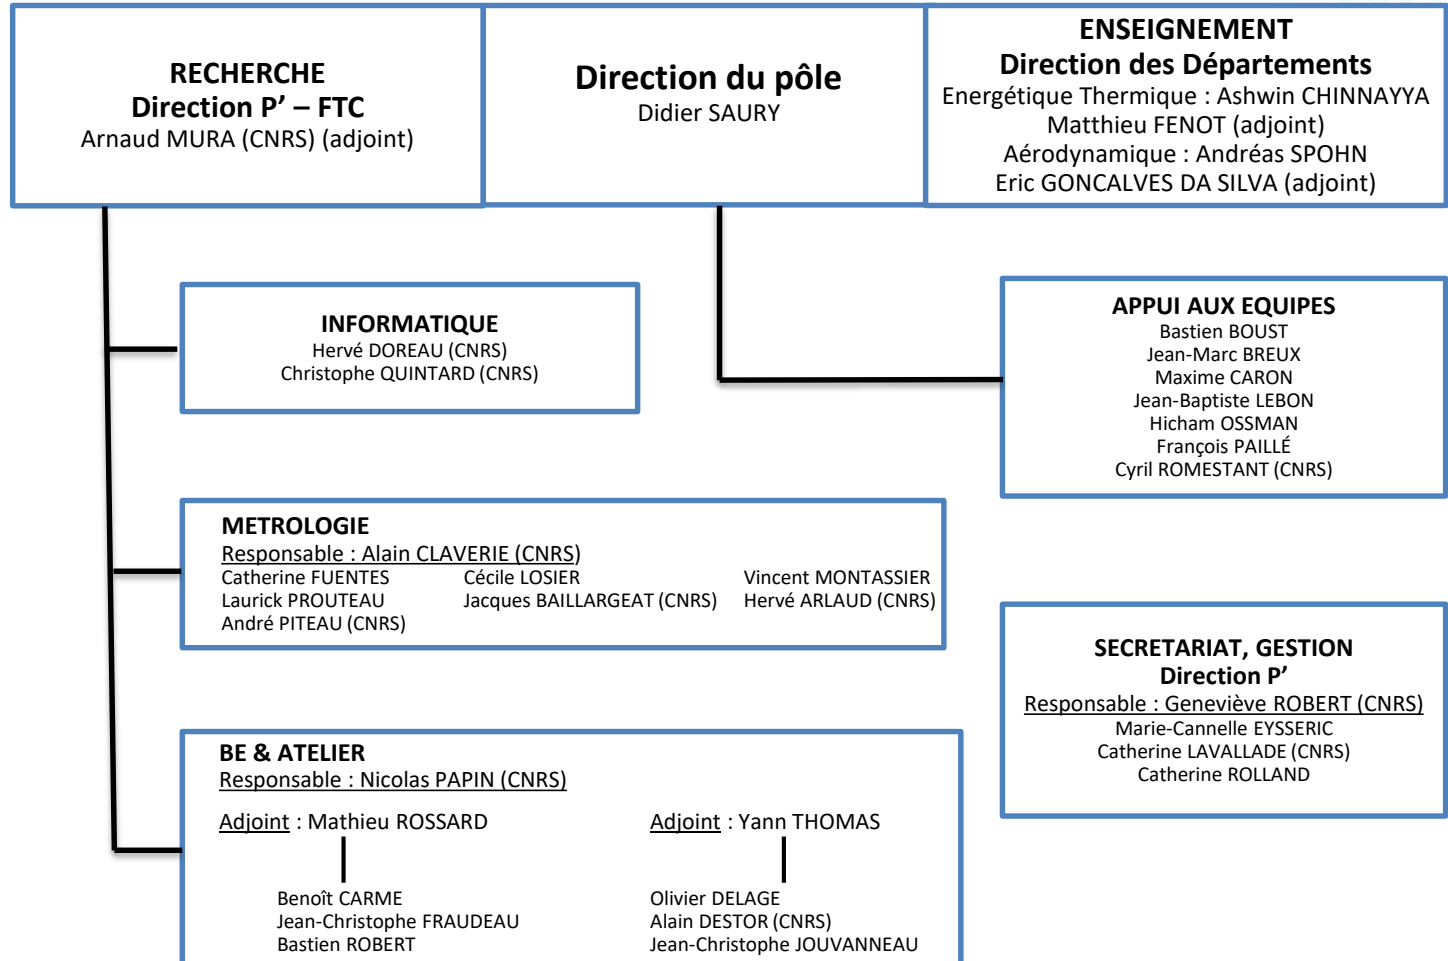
RECHERCHE
Direction P' – FTC
Arnaud MURA (CNRS) (adjoint)

Direction du pôle
Didier SAURY

ENSEIGNEMENT
Direction des Départements
Energétique Thermique : Ashwin CHINNAYYA
Matthieu FENOT (adjoint)
Aérodynamique : Andréas SPOHN
Eric GONCALVES DA SILVA (adjoint)

INFORMATIQUE
Hervé DOREAU (CNRS)
Christophe QUINTARD (CNRS)

APPUI AUX EQUIPES
Bastien BOUST
Jean-Marc BREUX
Maxime CARON
Jean-Baptiste LEBON
Hicham OSSMAN
François PAILLÉ
Cyril ROMESTANT (CNRS)

METROLOGIE
Responsable : Alain CLAVERIE (CNRS)
Catherine FUENTES
Laurick PROUTEAU
André PITEAU (CNRS)
Cécile LOSIER
Jacques BAILLARGEAT (CNRS)
Vincent MONTASSIER
Hervé ARLAUD (CNRS)

SECRETARIAT, GESTION
Direction P'
Responsable : Geneviève ROBERT (CNRS)
Marie-Cannelle EYSSERIC
Catherine LAVALLADE (CNRS)
Catherine ROLLAND

BE & ATELIER
Responsable : Nicolas PAPIN (CNRS)

Adjoint : Mathieu ROSSARD
Benoît CARME
Jean-Christophe FRAUDEAU
Bastien ROBERT

Adjoint : Yann THOMAS
Olivier DELAGE
Alain DESTOR (CNRS)
Jean-Christophe JOUVANNEAU